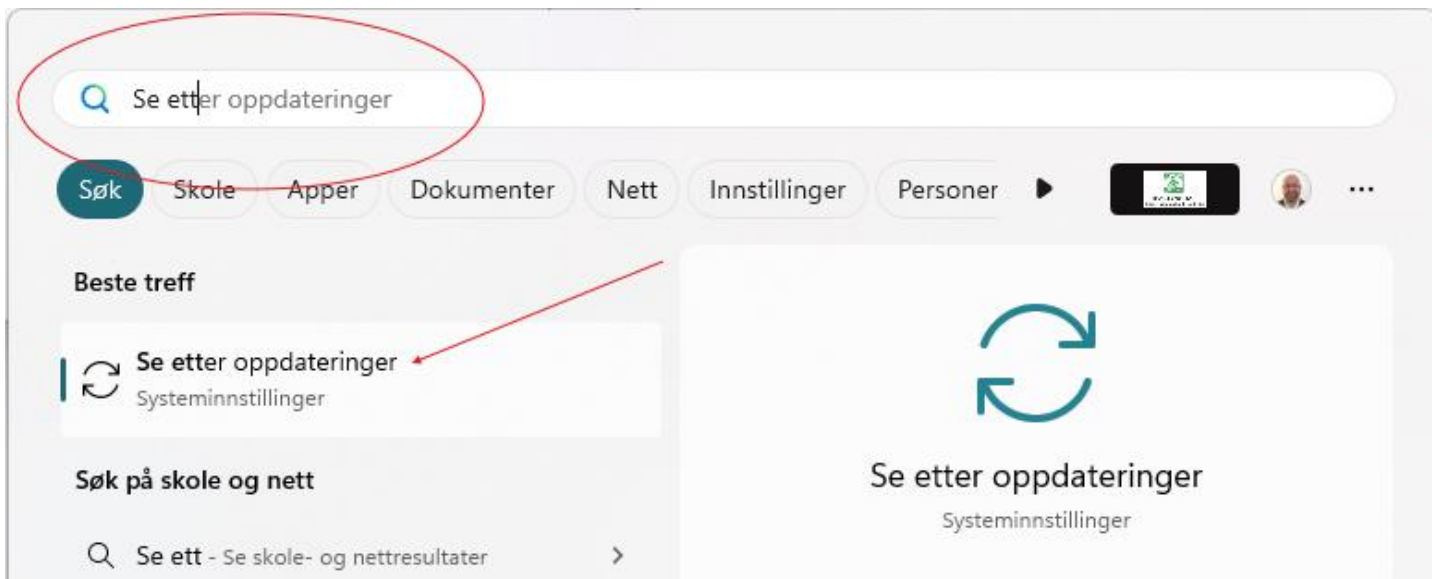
Se etter oppdateringer

Søk Skole Apper Dokumenter Nett Innstillinger Personer

Beste treff

Se etter oppdateringer
Systeminnstillinger

Søk på skole og nett

Se ett - Se skole- og nettresultater

Se etter oppdateringer
Systeminnstillinger